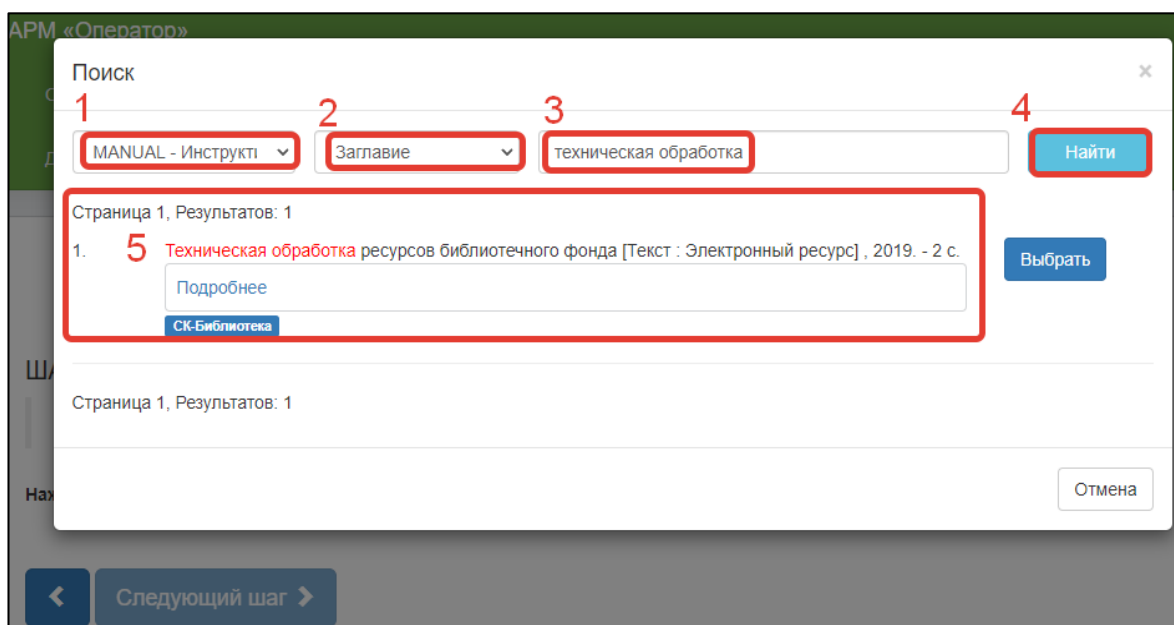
АРМ «Оператор»

Поиск

×

1 MANUAL - Инструкті

2 Заглавие

3 техническая обработка

4 Найти

Страница 1, Результатов: 1

1. 5 Техническая обработка ресурсов библиотечного фонда [Текст : Электронный ресурс] , 2019. - 2 с.

Подробнее

СК-Библиотека

Выбрать

Страница 1, Результатов: 1

Отмена

Следующий шаг